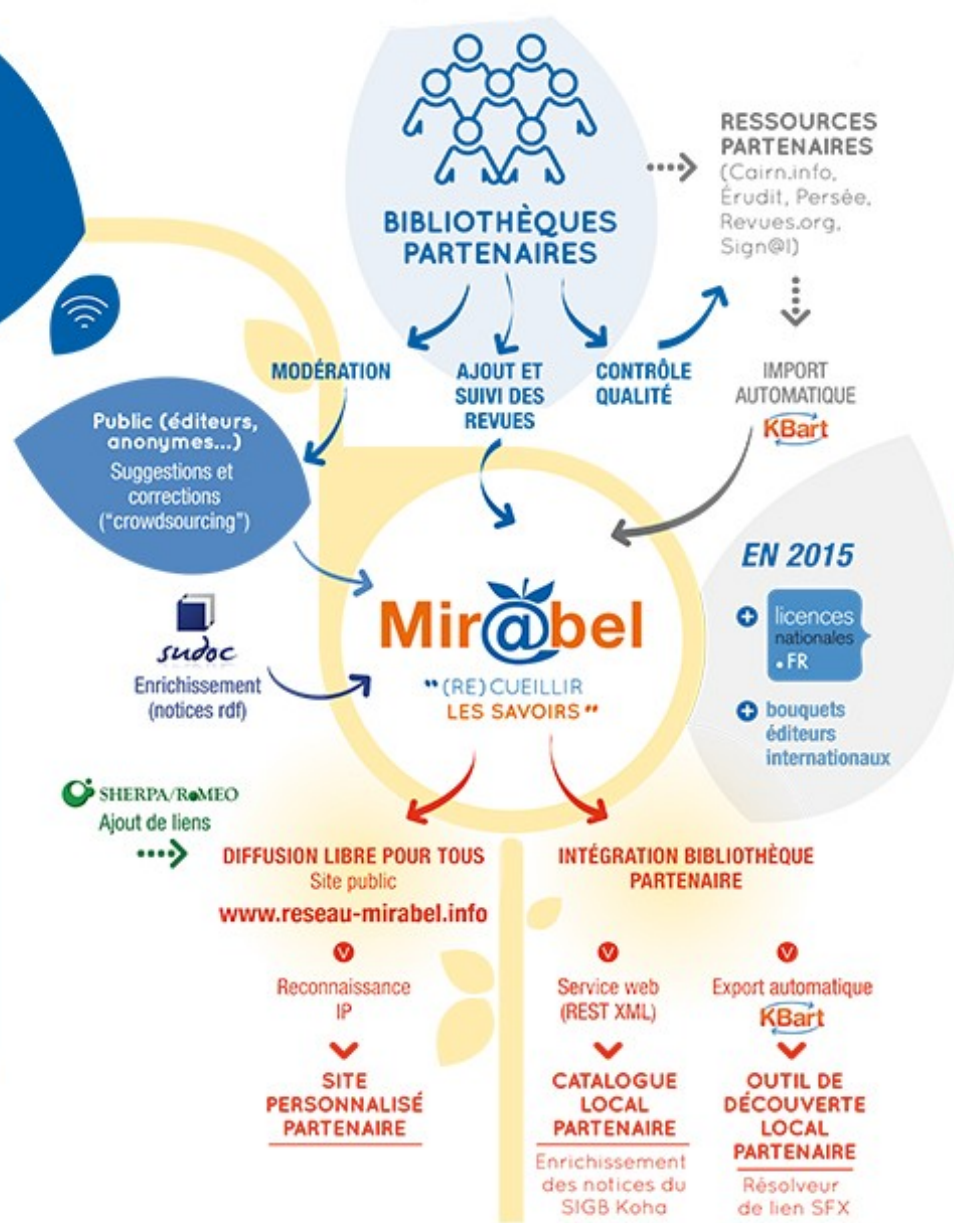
BIBLIOTHÈQUES PARTENAIRES

RESSOURCES PARTENAIRES (Cairn.info, Érudit, Persée, Revues.org, Sign@l)

MODÉRATION

AJOUT ET SUIVI DES REVUES

CONTRÔLE QUALITÉ

IMPORT AUTOMATIQUE
KBart

Public (éditeurs, anonymes...)
Suggestions et corrections ("crowdsourcing")

sudoc
Enrichissement (notices rdf)

Mir@bel
"(RE)CUEILLIR LES SAVOIRS"

EN 2015
licences nationales .FR
bouquets éditeurs internationaux

SHERPA/RoMEO
Ajout de liens

DIFFUSION LIBRE POUR TOUS
Site public
www.reseau-mirabel.info

Reconnaissance IP

SITE PERSONNALISÉ PARTENAIRE

INTÉGRATION BIBLIOTHÈQUE PARTENAIRE

Service web (REST XML)

CATALOGUE LOCAL PARTENAIRE
Enrichissement des notices du SIGB Koha

Export automatique
KBart

OUTIL DE DÉCOUVERTE LOCAL PARTENAIRE
Résolveur de lien SFX